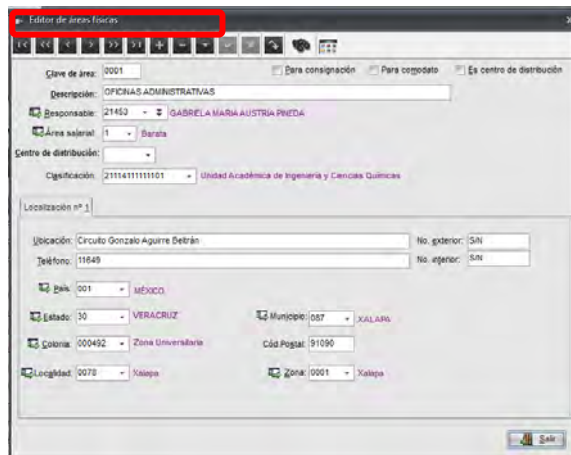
Editor de áreas físicas

Clave de área: 0001
Para consignación
Para comodato
Es centro de distribución

Descripción: OFICINAS ADMINISTRATIVAS

Responsable: 21453 GABRIELA MARIA AUSTRIA PINEDA

Área salarial: 1 Barata

Centro de distribución:

Clasificación: 21114111111101 Unidad Académica de Ingeniería y Ciencias Químicas

Localización nº 1

Ubicación: Circuito Gonzalo Aguirre Beltrán
No. exterior: S/N

Teléfono: 11649
No. interior: S/N

País: 001 MÉXICO

Estado: 30 VERACRUZ
Municipio: 087 XALAPA

Colonia: 000492 Zona Universitaria
Cód.Postal: 91090

Localidad: 0078 Xalapa
Zona: 0001 Xalapa

Salir